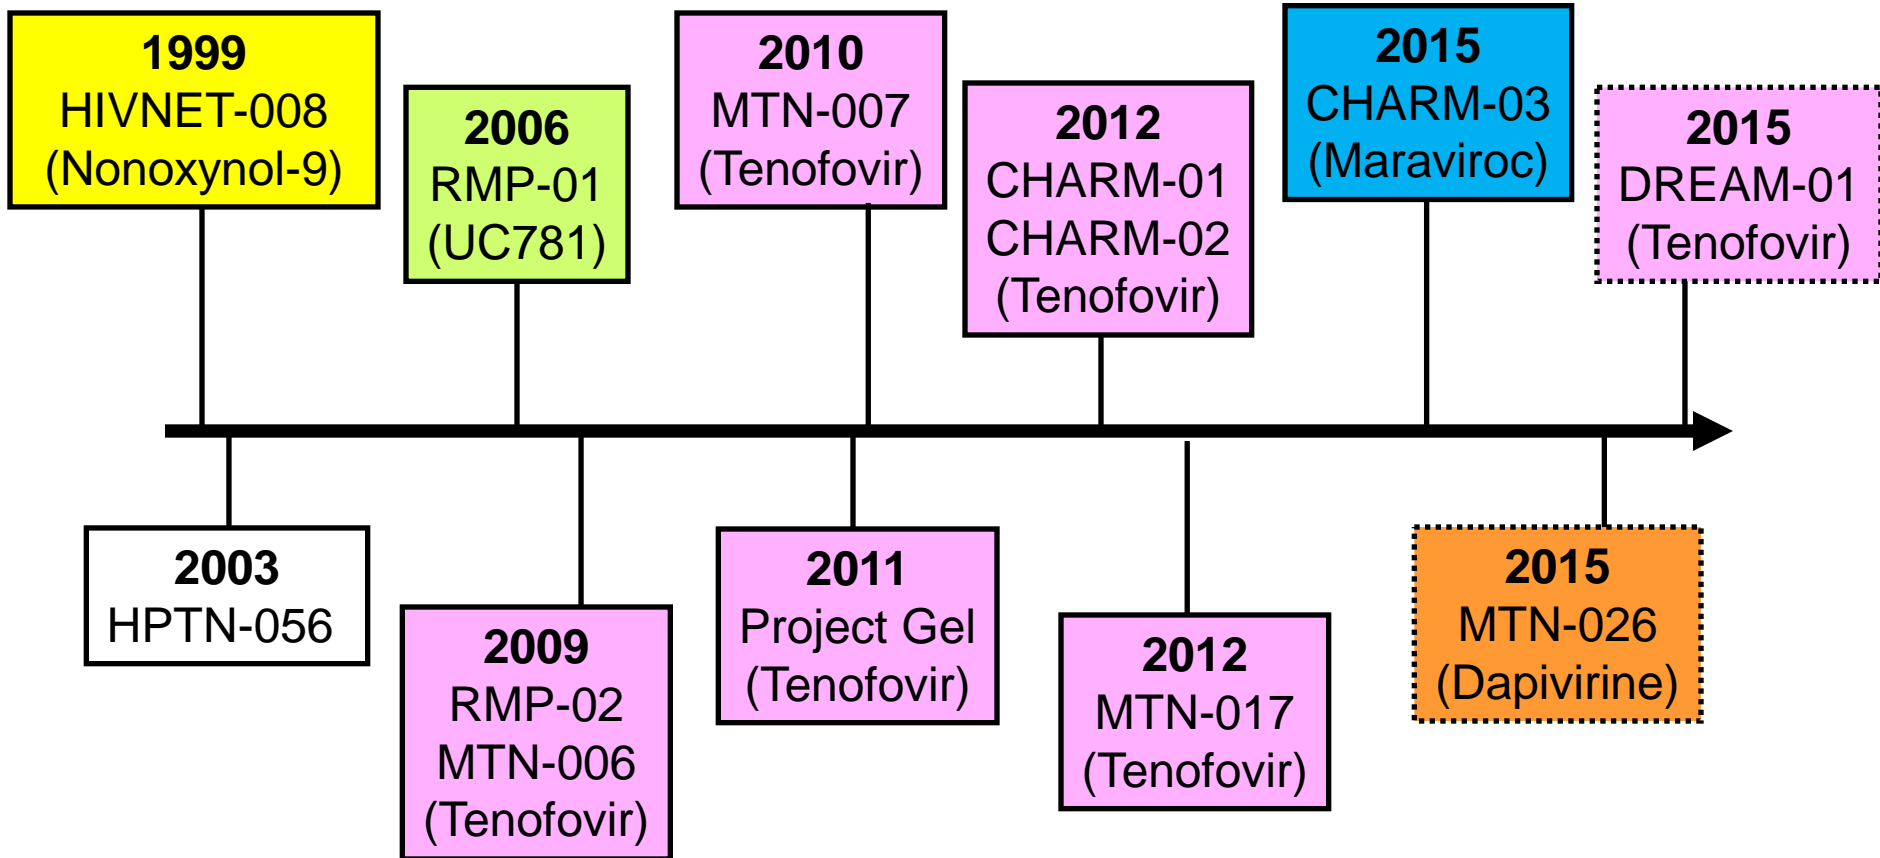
1999
HIVNET-008
(Nonoxynol-9)

2003
HPTN-056

2006
RMP-01
(UC781)

2009
RMP-02
MTN-006
(Tenofovir)

2010
MTN-007
(Tenofovir)

2011
Project Gel
(Tenofovir)

2012
CHARM-01
CHARM-02
(Tenofovir)

2012
MTN-017
(Tenofovir)

2015
CHARM-03
(Maraviroc)

2015
MTN-026
(Dapivirine)

2015
DREAM-01
(Tenofovir)